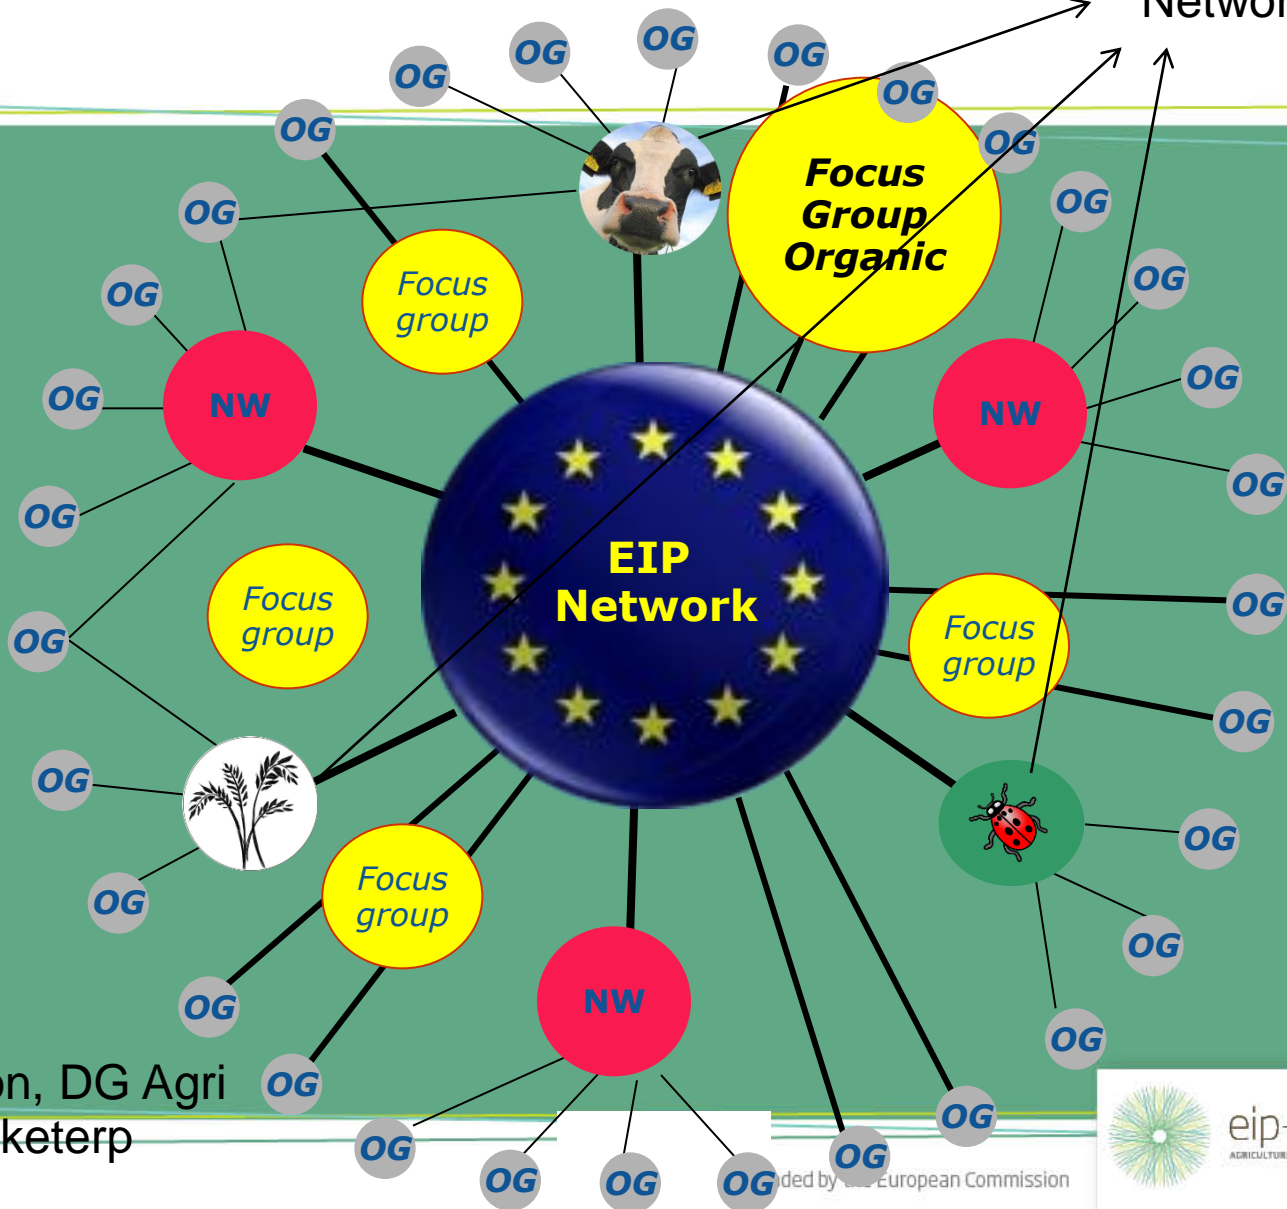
Networ

OG OG OG OG OG OG OG

Focus Group Organic

OG OG OG OG OG OG

Focus group

NW

NW

EIP Network

OG OG OG OG

Focus group

Focus group

OG OG OG OG OG OG

Focus group

NW

OG OG OG OG OG OG OG OG OG OG OG

on, DG Agri
keterp

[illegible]ded by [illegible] European Commission

eip-
AGRICULTUR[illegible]